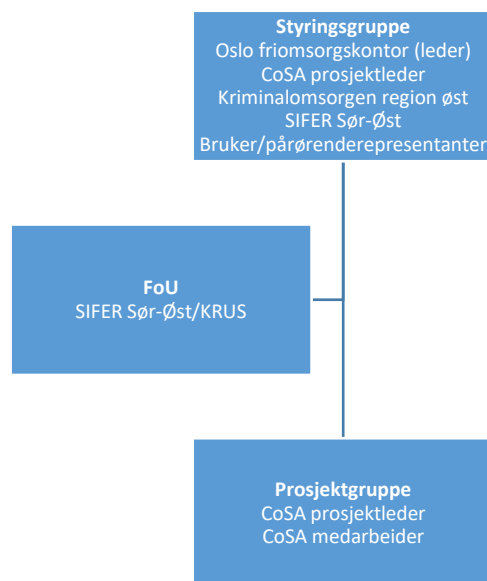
Styringsgruppe
Oslo friomsorgskontor (leder)
CoSA prosjektleder
Kriminalomsorgen region øst
SIFER Sør-Øst
Bruker/pårørenderepresentanter

FoU
SIFER Sør-Øst/KRUS

Prosjektgruppe
CoSA prosjektleder
CoSA medarbeider